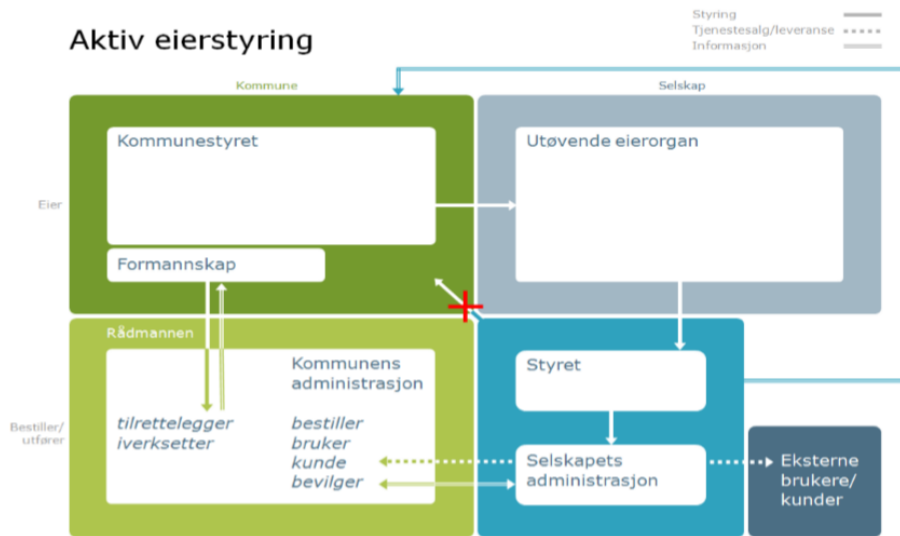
Aktiv eierstyring

Styring
Tjenestesalg/leveranse
Informasjon

Kommune

Selskap

Eier

Kommunestyret

Utøvende eierorgan

Formannskap

Rådmannen

Bestiller/ utfører

Kommunens administrasjon

tilrettelegger
iverksetter

bestiller
bruker
kunde
bevilger

Styret

Selskapets administrasjon

Eksterne brukere/ kunder